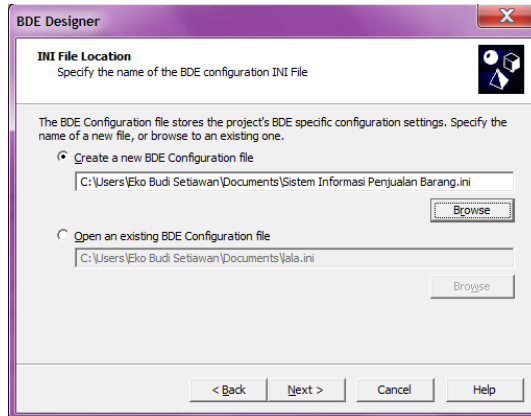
BDE Designer

INI File Location
Specify the name of the BDE configuration INI File

The BDE Configuration file stores the project's BDE specific configuration settings. Specify the name of a new file, or browse to an existing one.

Create a new BDE Configuration file

C:\Users\Eko Budi Setiawan\Documents\Sistem Informasi Penjualan Barang.ini

Browse

Open an existing BDE Configuration file

C:\Users\Eko Budi Setiawan\Documents\lala.ini

Browse

< Back
Next >
Cancel
Help